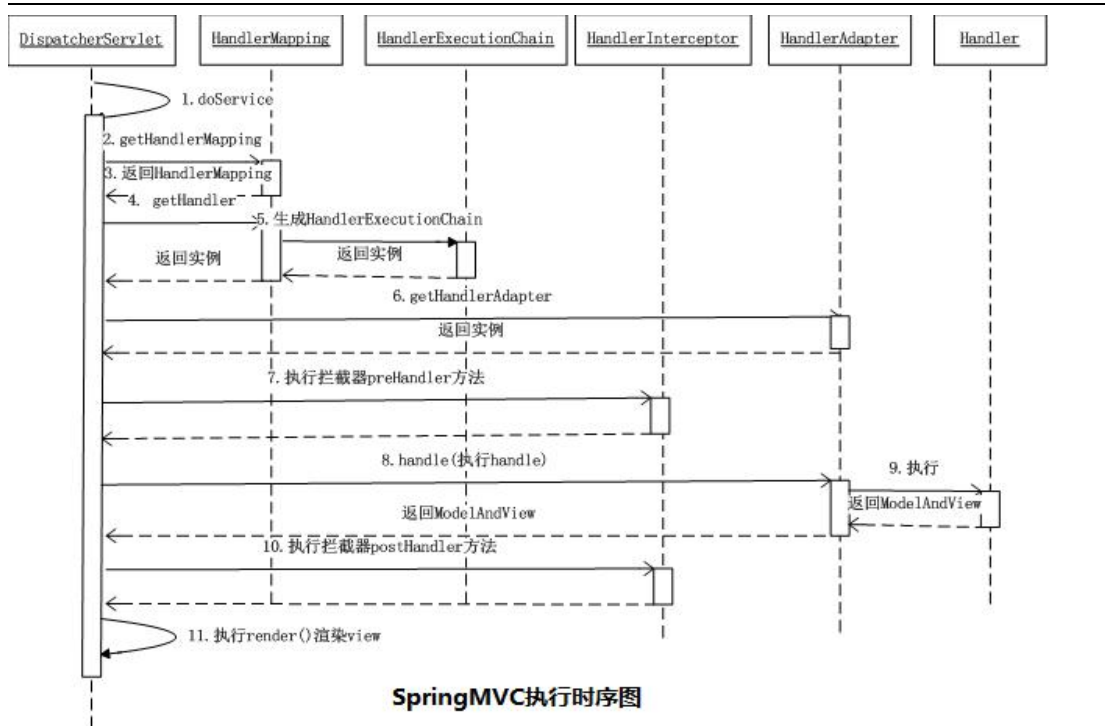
DispatcherServlet

HandlerMapping

HandlerExecutionChain

HandlerInterceptor

HandlerAdapter

Handler

1. doService

2. getHandlerMapping

3. 返回HandlerMapping

4. getHandler

5. 生成HandlerExecutionChain

返回实例

返回实例

6. getHandlerAdapter

返回实例

7. 执行拦截器preHandler方法

8. handle(执行handle)

9. 执行

返回ModelAndView

返回ModelAndView

10. 执行拦截器postHandler方法

11. 执行render()渲染view

SpringMVC执行时序图